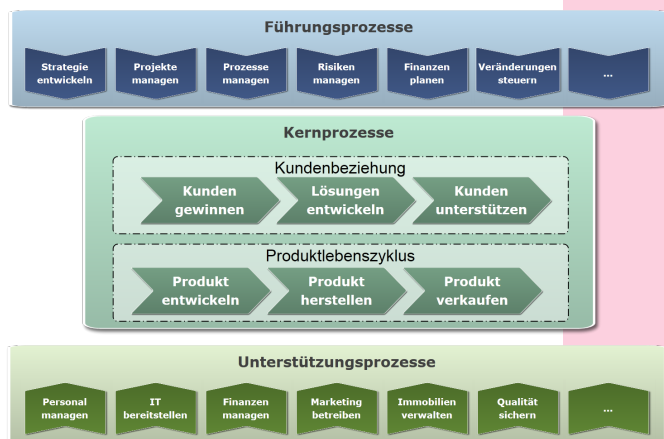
Führungsprozesse

Strategie entwickeln

Projekte managen

Prozesse managen

Risiken managen

Finanzen planen

Veränderungen steuern

...

Kernprozesse

Kundenbeziehung

Kunden gewinnen

Lösungen entwickeln

Kunden unterstützen

Produktlebenszyklus

Produkt entwickeln

Produkt herstellen

Produkt verkaufen

Unterstützungsprozesse

Personal managen

IT bereitstellen

Finanzen managen

Marketing betreiben

Immobilien verwalten

Qualität sichern

...